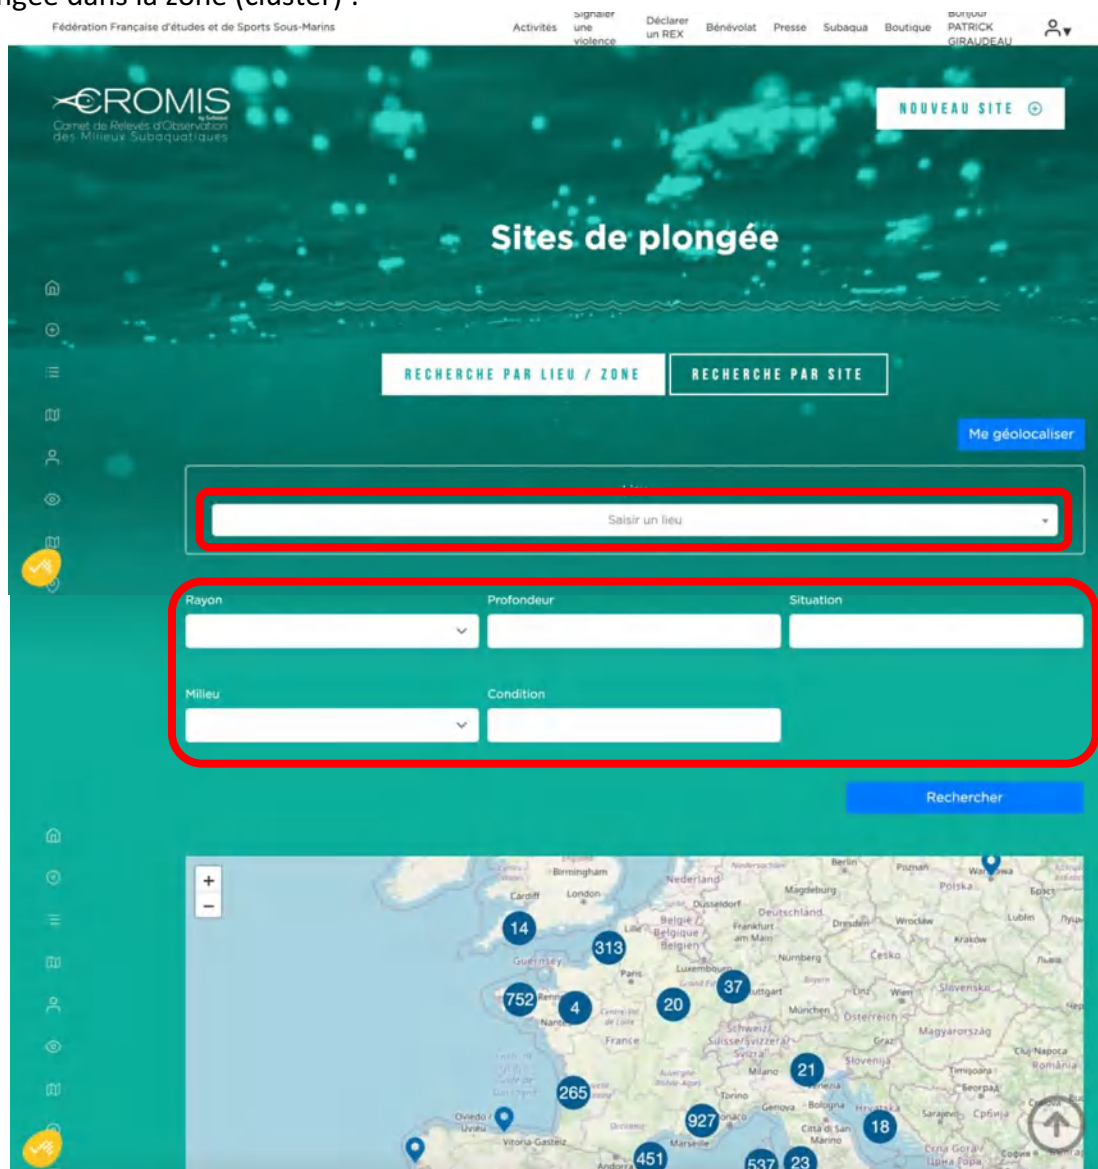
ngée dans la zone (cluster) :

Fédération Française d'études et de Sports Sous-Marins

Activités Signaler une violence Déclarer un REX Bénévolat Presse Subaqua Boutique Bonjour PATRICK GIRAUDEAU

CROMIS
Carnet de Relevés d'Observation des Milieux Subaquatiques

NOUVEAU SITE

Sites de plongée

RECHERCHE PAR LIEU / ZONE RECHERCHE PAR SITE

Me géolocaliser

Lieu
Saisir un lieu

Rayon
Profondeur
Situation

Milieu
Condition

Rechercher

+
−

Birmingham
Cardiff
London
Nederland
Dusseldorf
Deutschland
Berlin
Poznań
Polska
Warszawa
Magdeburg
Dresden
Wrocław
Lublin
Kraków
Belgique België Belgien
Frankfurt am Main
Lille
Paris
Luxembourg
Nürnberg
Česko
Guernsey
Rennes
Nantes
Stuttgart
München
Linz
Wien
Slovensko
Österreich
Magyarország
Graz
Schweiz Suisse Svizzera Svizra
France
Slovenija
Cluj-Napoca
România
Timișoara
Milano
Venezia
Beograd
Torino
Genova
Bologna
Hrvatska
Sarajevo
Србија
Monaco
Città di San Marino
Oviedo / Uviéu
Vitoria-Gasteiz
Marseille
Andorra
Crna Gora
14
313
37
752
4
20
21
265
927
18
451
537
23